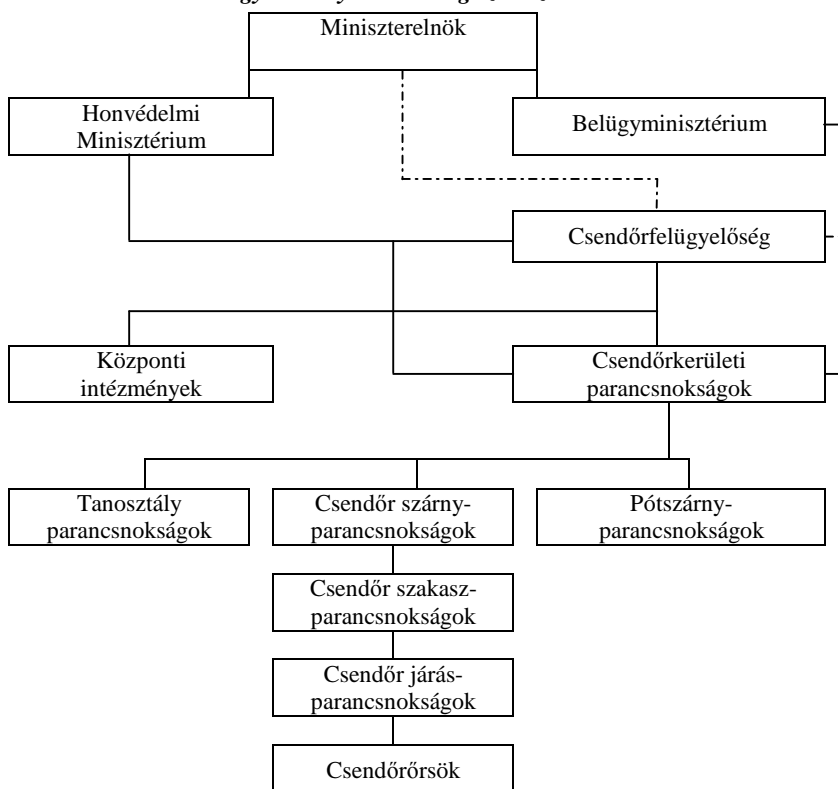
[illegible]

Miniszterelnök

Honvédelmi Minisztérium

Belügyminisztérium

Csendőrfelügyelőség

Központi intézmények

Csendőrkerületi parancsnokságok

Tanosztály parancsnokságok

Csendőr szárny-parancsnokságok

Pótszárny-parancsnokságok

Csendőr szakasz-parancsnokságok

Csendőr járás-parancsnokságok

Csendőrőrsök